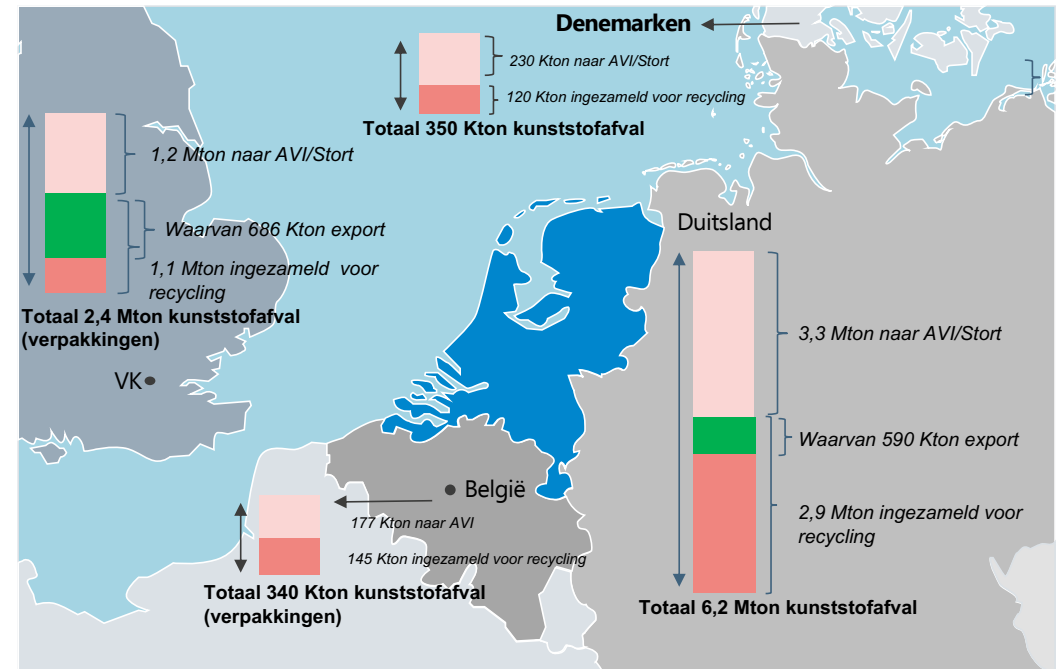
Denemarken

230 Kton naar AVI/Stort

120 Kton ingezameld voor recycling

Totaal 350 Kton kunststofafval

1,2 Mton naar AVI/Stort

Waarvan 686 Kton export

1,1 Mton ingezameld voor recycling

Totaal 2,4 Mton kunststofafval (verpakkingen)

VK

Duitsland

3,3 Mton naar AVI/Stort

Waarvan 590 Kton export

2,9 Mton ingezameld voor recycling

Totaal 6,2 Mton kunststofafval

België

177 Kton naar AVI

145 Kton ingezameld voor recycling

Totaal 340 Kton kunststofafval (verpakkingen)